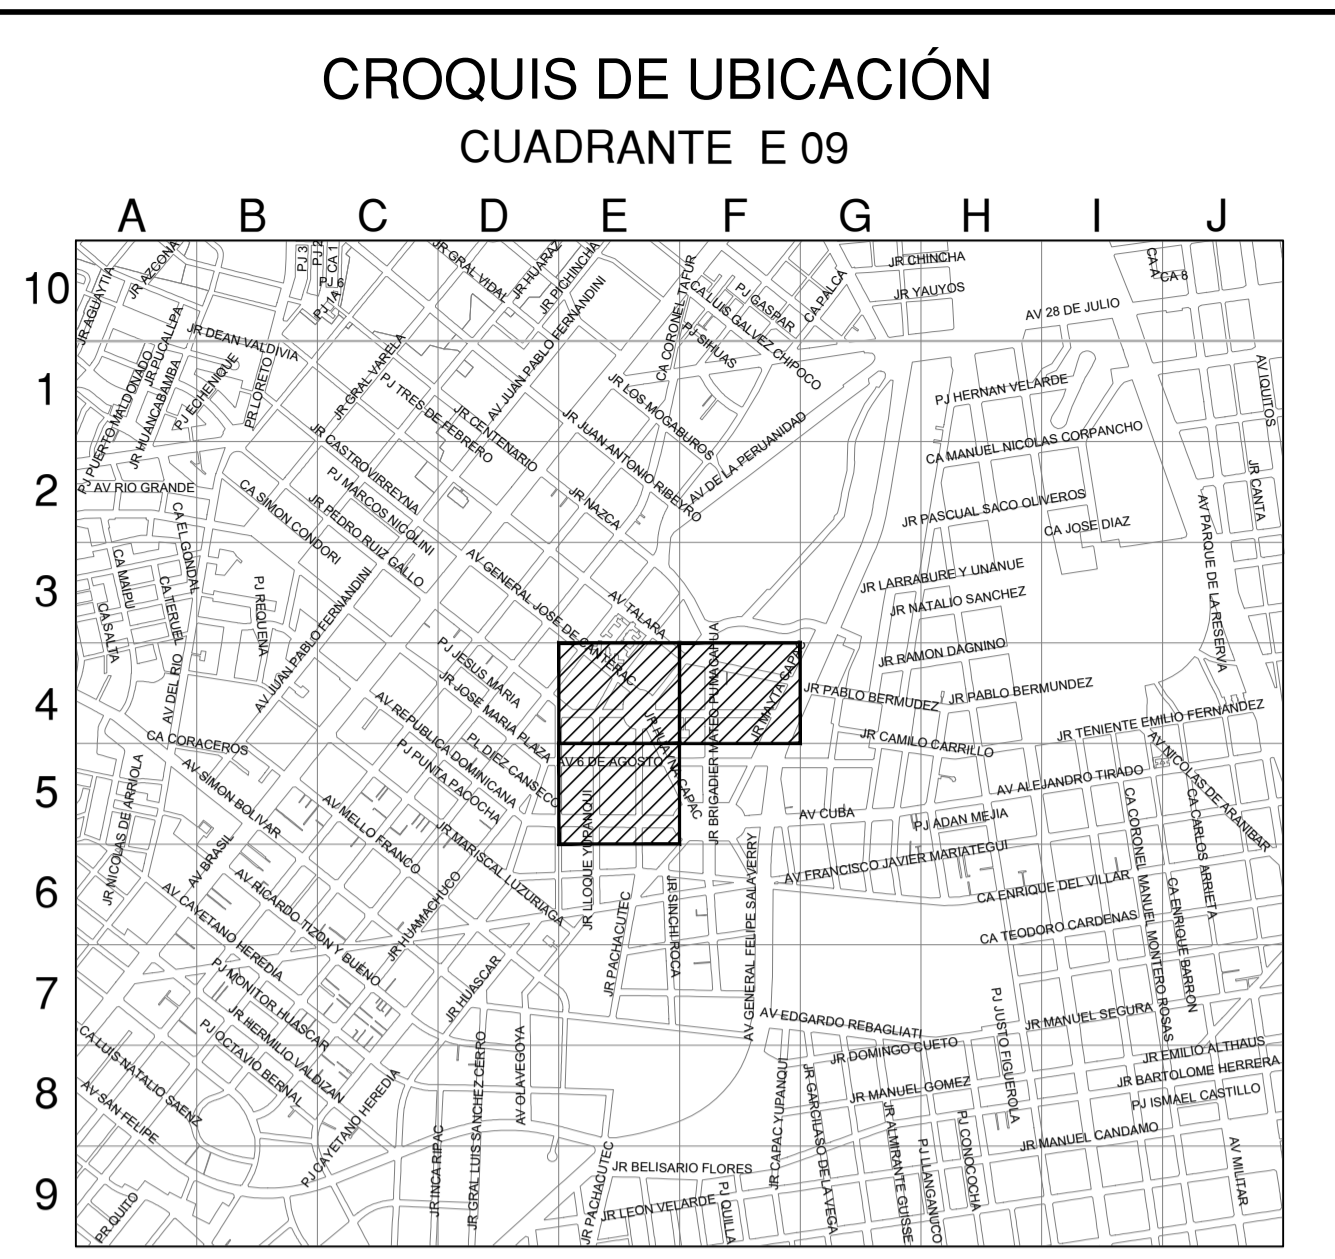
CROQUIS DE UBICACIÓN
CUADRANTE E 09

A B C D E F G H I J

10
1
2
3
4
5
6
7
8
9

JR AGUAYTIA
JR AZCONA
PJ 3
PJ 2
CA 1
PJ 6
PJ 1A
JR GRAL VIDAL
JR HUARAZ
JR PICHINCHA
JR JUAN PABLO FERNANDINI
CA CORONEL TAFUR
CA LUIS GALVEZ CHIPOCO
PJ GASPAR
CA PALCA
JR CHINCHA
JR YAUYOS
CA 4
CA 8
AV 28 DE JULIO
AV IQUITOS
JR DEAN VALDIVIA
JR PUERTO MALDONADO
JR PUCALLPA
JR HUANCABAMBA
PJ ECHENIQUE
PR LORETO
JR GRAL VARELA
PJ TRES DE FEBRERO
AV JUAN PABLO FERNANDINI
PJ SIHUAS
JR LOS MOGABUROS
PJ HERNAN VELARDE
PJ PUERTO MALDONADO
JR HUANCABAMBA
JR CASTROVIRREYNA
JR CENTENARIO
JR JUAN ANTONIO RIBEYRO
AV DE LA PERUANIDAD
CA MANUEL NICOLAS CORPANCHO
PJ AV RIO GRANDE
CA SIMON CONDORI
PJ MARCOS NICOLINI
JR PEDRO RUIZ GALLO
JR NAZCA
JR PASCUAL SACO OLIVEROS
CA JOSE DIAZ
AV PARQUE DE LA RESERVA
JR CANTA
CA EL GONDAL
CA MAIPU
CA TERUEL
CA SALTA
PJ REQUENA
AV JUAN PABLO FERNANDINI
AV GENERAL JOSE DE CANTERAC
AV TALARA
JR LARRABURE Y UNANUE
JR NATALIO SANCHEZ
JR RAMON DAGNINO
AV DEL RIO
PJ JESUS MARIA
JR JOSE MARIA PLAZA
JR MATEO PUMACAHUA
JR MAYTA CAPAC
JR PABLO BERMUDEZ
JR PABLO BERMUDEZ
JR TENIENTE EMILIO FERNANDEZ
CA CORACEROS
AV REPUBLICA DOMINICANA
PL DIEZ CANSECO
JR HUAYNA CAPAC
AV 6 DE AGOSTO
JR CAMILO CARRILLO
AV NICOLAS DE ARANIBAR
AV SIMON BOLIVAR
PJ PUNTA PACOCHA
JR BRIGADIER MATEO PUMACAHUA
AV ALEJANDRO TIRADO
CA CORONEL MANUEL MONTERO ROSAS
CA CARLOS ARRIETA
JR NICOLAS DE ARRIOLA
AV BRASIL
AV MELLO FRANCO
JR MARISCAL LUZURIAGA
JR LLOQUE YUPANQUI
AV CUBA
PJ ADAN MEJIA
AV FRANCISCO JAVIER MARIATEGUI
CA ENRIQUE DEL VILLAR
AV CAYETANO HEREDIA
AV RICARDO TIZON Y BUENO
JR HUAMACHUCO
JR PACHACUTEC
JR SINCHI ROCA
AV GENERAL FELIPE SALAVERRY
CA TEODORO CARDENAS
CA ENRIQUE BARRON
PJ MONITOR HUASCAR
JR HERMILIO VALDIZAN
JR HUASCAR
AV EDGARDO REBAGLIATI
PJ JUSTO FIGUEROLA
JR MANUEL SEGURA
CA LUIS NATALIO SAENZ
PJ OCTAVIO BERNAL
JR GRAL LUIS SANCHEZ CERRO
AV OLAVEGOYA
JR DOMINGO CUETO
JR EMILIO ALTHAUS
JR BARTOLOME HERRERA
AV SAN FELIPE
PJ CAYETANO HEREDIA
JR INCA RIPAC
JR CAPAC YUPANQUI
JR GARCILASO DE LA VEGA
JR MANUEL GOMEZ
JR ALMIRANTE GUISSE
PJ CONCOCHA
PJ ISMAEL CASTILLO
JR MANUEL CANDAMO
AV MILITAR
PR QUITO
JR PACHACUTEC
JR BELISARIO FLORES
JR LEON VELARDE
PJ QUILLA
PJ LLANGANUCO